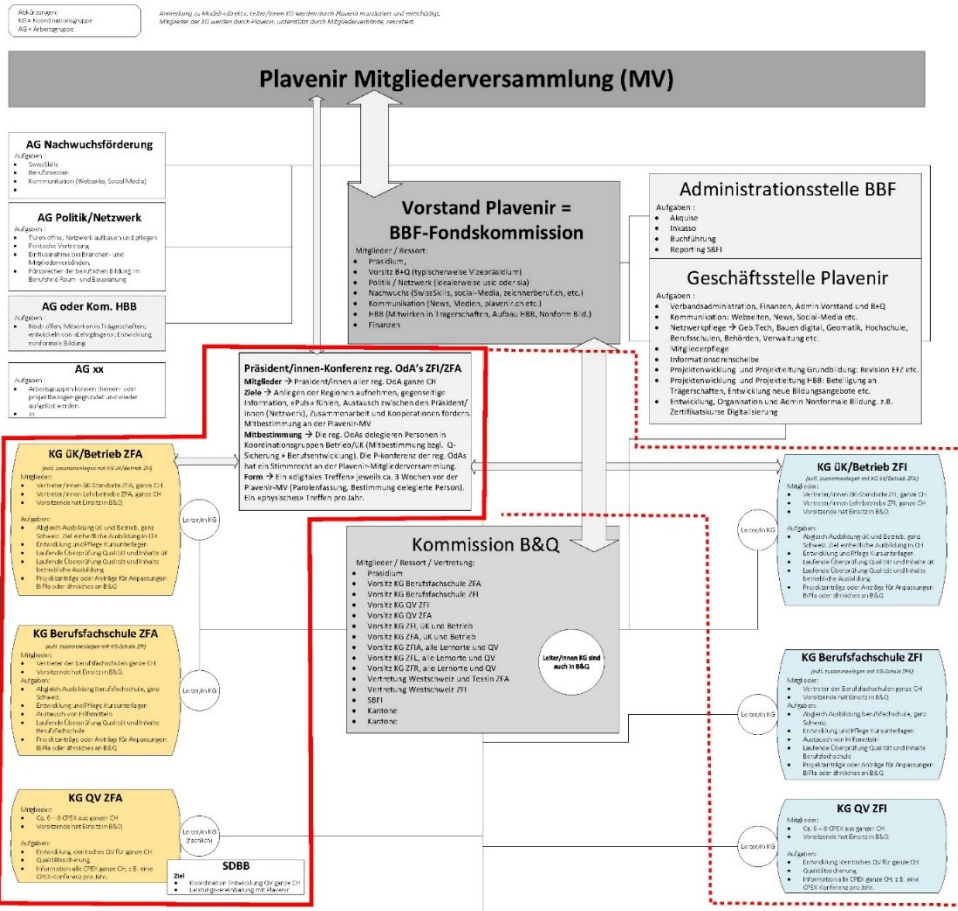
Abkürzungen:
KG = Koordinationsgruppe
AG = Arbeitsgruppe

Anmerkung zu Modell «Direkt»: Leiter/innen KG werden durch Plavenir mandatiert und entschädigt. Mitglieder der KG werden durch Plavenir, unterstützt durch Mitgliederverbände, rekrutiert.

Plavenir Mitgliederversammlung (MV)

AG Nachwuchsförderung
Aufgaben:
- SwissSkills
- Berufsmessen
- Kommunikation (Website, Social Media)

AG Politik/Netzwerk
Aufgaben:
- Türen öffnen, Netzwerk aufbauen und pflegen
- Politische Vertretung
- Einflussnahme bei Branchen- und Mitgliederverbänden
- Fürsprecher der beruflichen Bildung im Berufsfeld Raum- und Bauplanung

AG oder Kom. HBB
Aufgaben:
- Noch offen: Mitwirken in Trägerschaften; entwickeln von eigenständiger Entwicklung nonformale Bildung

AG xx
Aufgaben:
- Arbeitsgruppen können themen- oder projektbezogen gegründet und wieder aufgelöst werden.
- ...

Vorstand Plavenir = BBF-Fondskommission
Mitglieder / Ressort:
- Präsidium
- Vorsitz B+Q (typischerweise Vizepräsidium)
- Politik / Netzwerk (idealerweise usic oder sia)
- Nachwuchs (SwissSkills, social-Media, zeichnerberuf.ch, etc.)
- Kommunikation (News, Medien, plavenir.ch etc.)
- HBB (Mitwirken in Trägerschaften, Aufbau HBB, Nonform Bild.)
- Finanzen

Administrationsstelle BBF
Aufgaben:
- Akquise
- Inkasso
- Buchführung
- Reporting SBFI

Geschäftsstelle Plavenir
Aufgaben:
- Verbandsadministration, Finanzen, Admin Vorstand und B+Q
- Kommunikation: Webseiten, News, Social-Media etc.
- Netzwerkpflege → Geb.Tech, Bauen digital, Geomatik, Hochschule, Berufsschulen, Behörden, Verwaltung etc.
- Mitgliederpflege
- Informationsrundschreibe
- Projektentwicklung und Projektleitung Grundbildung: Revision EFZ etc.
- Projektentwicklung und Projektleitung HBB: Beteiligung an Trägerschaften, Entwicklung neue Bildungsangebote etc.
- Entwicklung, Organisation und Admin Nonformale Bildung. z.B. Zertifikatskurse Digitalisierung

Präsident/innen-Konferenz reg. OdA's ZFI/ZFA
Mitglieder → Präsident/innen aller reg. OdA ganze CH
Ziele → Anliegen der Regionen aufnehmen, gegenseitige Information, «Puls» fühlen, Austausch zwischen den Präsident/innen (Netzwerk), Zusammenarbeit und Kooperationen fördern. Mitbestimmung an der Plavenir-MV
Mitbestimmung → Die reg. OdAs delegieren Personen in Koordinationsgruppen Betrieb/ÜK (Mitbestimmung bzgl. Q-Sicherung + Berufsentwicklung). Die P-konferenz der reg. OdAs hat ein Stimmrecht an der Plavenir-Mitgliederversammlung.
Form → Ein ordentliches Treffen jeweils ca. 3 Wochen vor der Plavenir-MV (Parolenfassung, Bestimmung delegierte Person). Ein «physisches» Treffen pro Jahr.

KG ÜK/Betrieb ZFA
(evtl. zusammenlegen mit KG üK/Betrieb ZFA)
Mitglieder:
- Vertreter/innen ÜK-Standorte ZFA, ganze CH
- Vertreter/innen Lehrbetriebe ZFA, ganze CH
- Vorsitzende mit Einsitz in B&Q
Aufgaben:
- Abgleich Ausbildung üK und Betrieb, ganz Schweiz: Ziel einheitliche Ausbildung in CH
- Entwicklung und Pflege Kursunterlagen
- Laufende Überprüfung Qualität und Inhalte üK
- Laufende Überprüfung Qualität und Inhalte betriebliche Ausbildung
- Projektanträge oder Anträge für Anpassungen BiPla oder ähnliches an B&Q

Leiter/in KG

KG Berufsfachschule ZFA
(evtl. zusammenlegen mit KG Schule ZFA)
Mitglieder:
- Vertreter der Berufsfachschulen ganze CH
- Vorsitzende mit Einsitz in B&Q
Aufgaben:
- Abgleich Ausbildung Berufsfachschule, ganz Schweiz
- Entwicklung und Pflege Kursunterlagen
- Austausch von Hilfsmitteln
- Laufende Überprüfung Qualität und Inhalte Berufsfachschule
- Projektanträge oder Anträge für Anpassungen BiPla oder ähnliches an B&Q

Leiter/in KG

KG QV ZFA
Mitglieder:
- Ca. 6 – 8 CPEX aus ganzer CH
- Vorsitzende mit Einsitz in B&Q
Aufgaben:
- Entwicklung identisches QV für ganze CH
- Qualitätssicherung
- Information alle CPEX ganze CH, z.B. eine CPEX-Konferenz pro Jahr.

Leiter/in KG (fachlich)

SDBB
Ziel
- Koordination Entwicklung QV ganze CH
- Leistungsvereinbarung mit Plavenir

Kommission B&Q
Mitglieder / Ressort / Vertretung:
- Präsidium
- Vorsitz KG Berufsfachschule ZFA
- Vorsitz KG Berufsfachschule ZFI
- Vorsitz KG QV ZFI
- Vorsitz KG QV ZFA
- Vorsitz KG ZFI, ÜK und Betrieb
- Vorsitz KG ZFA, ÜK und Betrieb
- Vorsitz KG ZFIA, alle Lernorte und QV
- Vorsitz KG ZFL, alle Lernorte und QV
- Vorsitz KG ZFR, alle Lernorte und QV
- Vertretung Westschweiz und Tessin ZFA
- Vertretung Westschweiz ZFI
- SBFI
- Kantone
- Kantone

Leiter/innen KG sind auch in B&Q

KG ÜK/Betrieb ZFI
(evtl. zusammenlegen mit KG üK/Betrieb ZFA)
Mitglieder:
- Vertreter/innen ÜK-Standorte ZFI, ganze CH
- Vertreter/innen Lehrbetriebe ZFI, ganze CH
- Vorsitzende mit Einsitz in B&Q
Aufgaben:
- Abgleich Ausbildung üK und Betrieb, ganz Schweiz: Ziel einheitliche Ausbildung in CH
- Entwicklung und Pflege Kursunterlagen
- Laufende Überprüfung Qualität und Inhalte üK
- Laufende Überprüfung Qualität und Inhalte betriebliche Ausbildung
- Projektanträge oder Anträge für Anpassungen BiPla oder ähnliches an B&Q

Leiter/in KG

KG Berufsfachschule ZFI
(evtl. zusammenlegen mit KG Schule ZFA)
Mitglieder:
- Vertreter der Berufsfachschulen ganze CH
- Vorsitzende mit Einsitz in B&Q
Aufgaben:
- Abgleich Ausbildung Berufsfachschule, ganz Schweiz
- Entwicklung und Pflege Kursunterlagen
- Austausch von Hilfsmitteln
- Laufende Überprüfung Qualität und Inhalte Berufsfachschule
- Projektanträge oder Anträge für Anpassungen BiPla oder ähnliches an B&Q

Leiter/in KG

KG QV ZFI
Mitglieder:
- Ca. 6 – 8 CPEX aus ganzer CH
- Vorsitzende mit Einsitz in B&Q
Aufgaben:
- Entwicklung identisches QV für ganze CH
- Qualitätssicherung
- Information alle CPEX ganze CH, z.B. eine CPEX-Konferenz pro Jahr.

Leiter/in KG